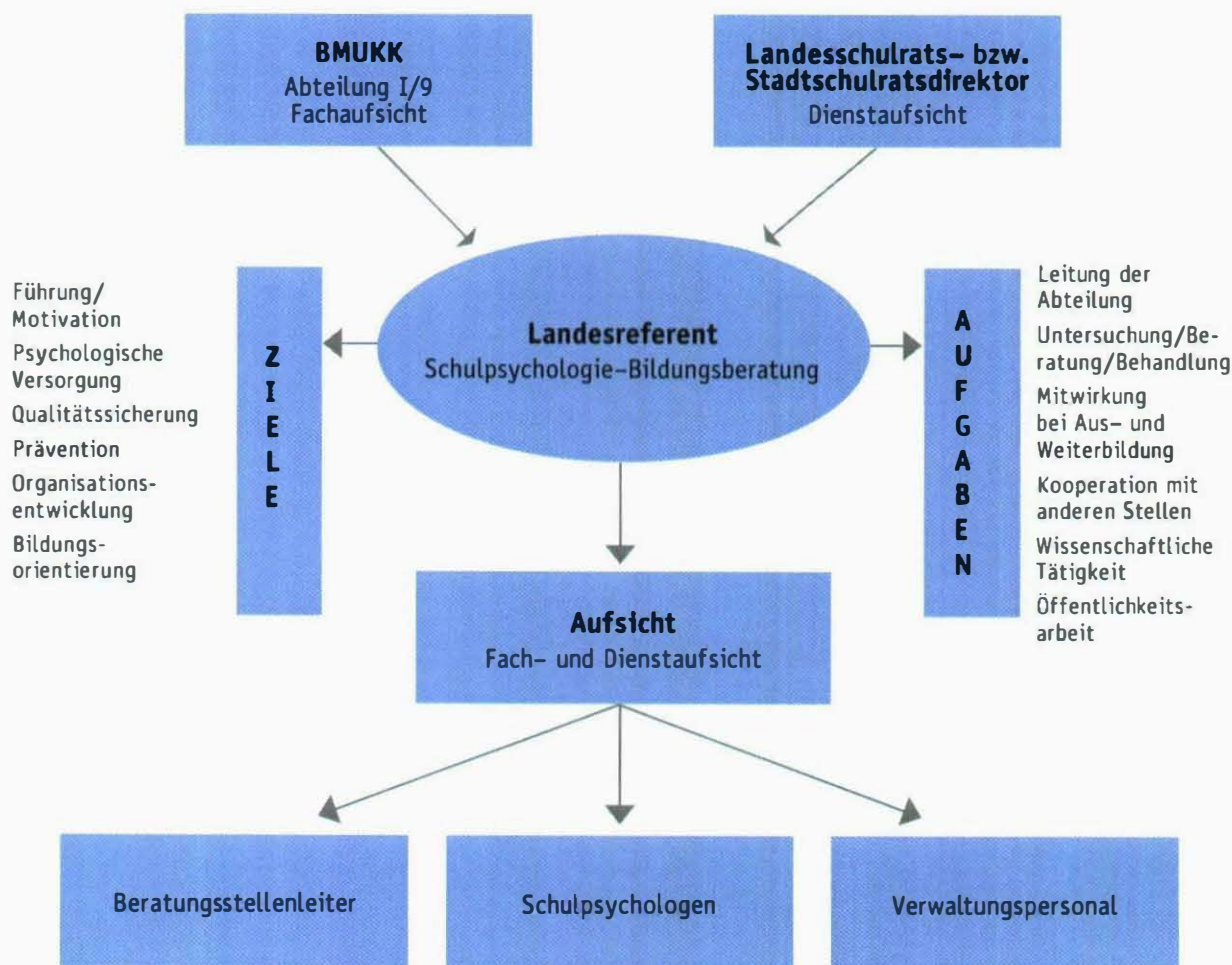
BMUKK
Abteilung I/9
Fachaufsicht

Landesschulrats- bzw. Stadtschulratsdirektor
Dienstaufsicht

Führung/ Motivation
Psychologische Versorgung
Qualitätssicherung
Prävention
Organisationsentwicklung
Bildungsorientierung

Z
I
E
L
E

Landesreferent
Schulpsychologie-Bildungsberatung

A
U
F
G
A
B
E
N

Leitung der Abteilung
Untersuchung/Beratung/Behandlung
Mitwirkung bei Aus- und Weiterbildung
Kooperation mit anderen Stellen
Wissenschaftliche Tätigkeit
Öffentlichkeitsarbeit

Aufsicht
Fach- und Dienstaufsicht

Beratungsstellenleiter

Schulpsychologen

Verwaltungspersonal